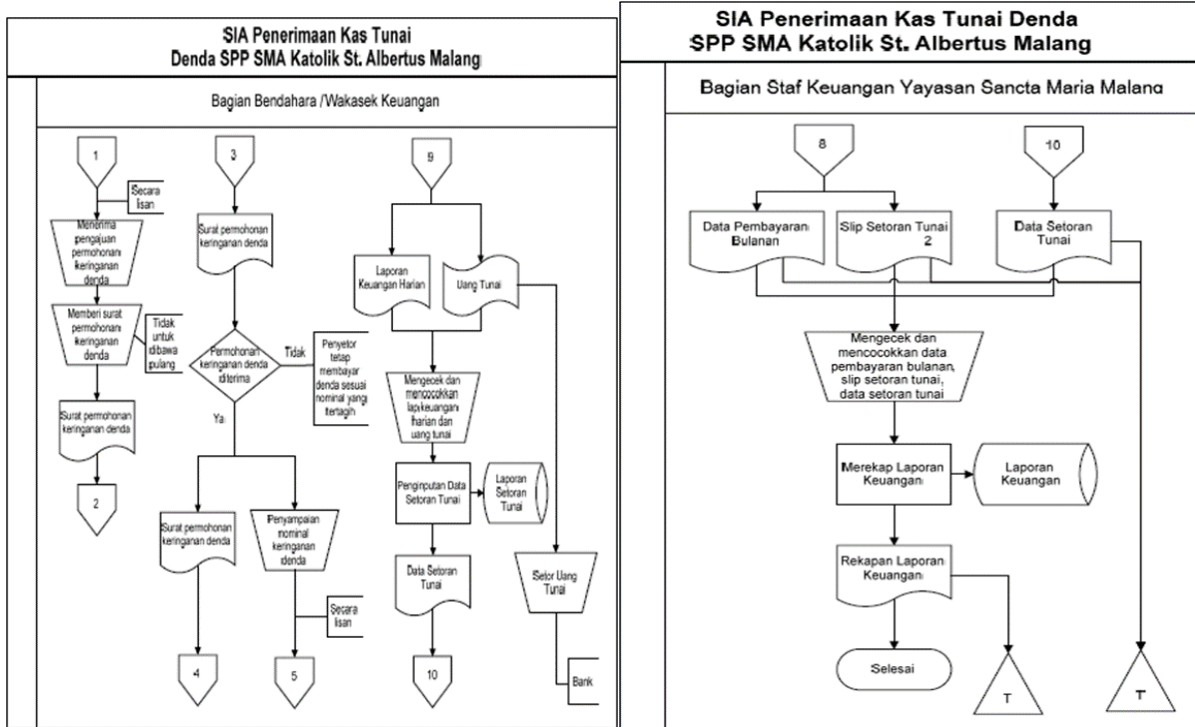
SIA Penerimaan Kas Tunai
Denda SPP SMA Katolik St. Albertus Malang

Bagian Bendahara /Wakasek Keuangan

1

Secara lisan

Menerima pengajuan permohonan keringanan denda

Memberi surat permohonan keringanan denda

Tidak untuk dibawa pulang

Surat permohonan keringanan denda

2

3

Surat permohonan keringanan denda

Permohonan keringanan denda diterima

Tidak

Penyetor tetap membayar denda sesuai nominal yang tertagih

Ya

Surat permohonan keringanan denda

Penyampaian nominal keringanan denda

Secara lisan

4

5

9

Laporan Keuangan Harian

Uang Tunai

Mengecek dan mencocokkan lap.keuangan harian dan uang tunai

Penginputan Data Setoran Tunai

Laporan Setoran Tunai

Data Setoran Tunai

Setor Uang Tunai

Bank

10

SIA Penerimaan Kas Tunai Denda
SPP SMA Katolik St. Albertus Malang

Bagian Staf Keuangan Yayasan Sancta Maria Malang

8

10

Data Pembayaran Bulanan

Slip Setoran Tunai 2

Data Setoran Tunai

Mengecek dan mencocokkan data pembayaran bulanan, slip setoran tunai, data setoran tunai

Merekap Laporan Keuangan

Laporan Keuangan

Rekapan Laporan Keuangan

Selesai

T

T